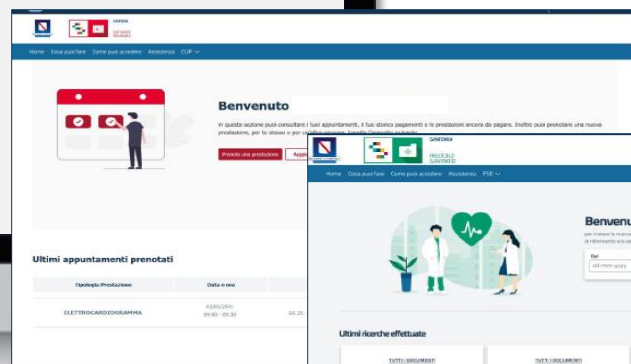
SANITA'

Home Cosa puoi fare Come puoi accedere Assistenza CUP

Benvenuto

In questa sezione puoi consultare i tuoi appuntamenti, il tuo storico pagamenti e le prestazioni ancora da pagare. Inoltre puoi prenotare una nuova prestazione, per te stesso o per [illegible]

Prenota una prestazione

Ultimi appuntamenti prenotati

| Tipologia Prestazione | Data e ora |
|---|---|
| ELETTROCARDIOGRAMMA | 03/03/2021 09:00 - 09:30 |

SANITA'
FASCICOLO SANITARIO

Home Cosa puoi fare Come puoi accedere Assistenza FSE

Benvenu

Ultime ricerche effettuate

TUTTI I DOCUMENTI TUTTI I DOCUMENTI